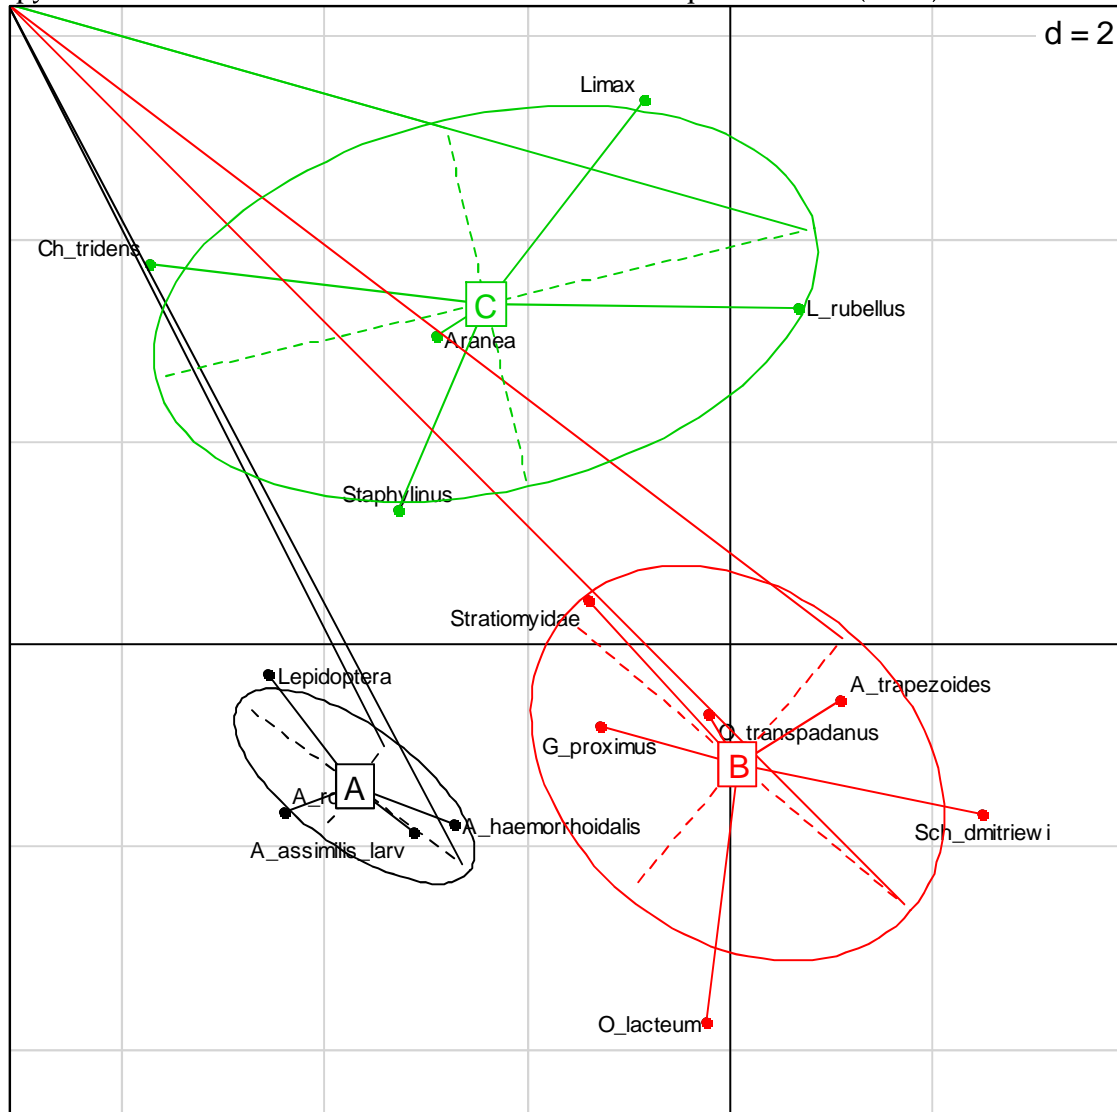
d = 2

Limax

Ch_tridens

C

L_rubellus

Aranea

Staphylinus

Stratiomyidae

Lepidoptera

A_trapezoides

O_transpadanus

G_proximus

B

A

A_ro

A_haemorrhoidalis

Sch_dmitriew i

A_assimilis_larv

O_lacteum